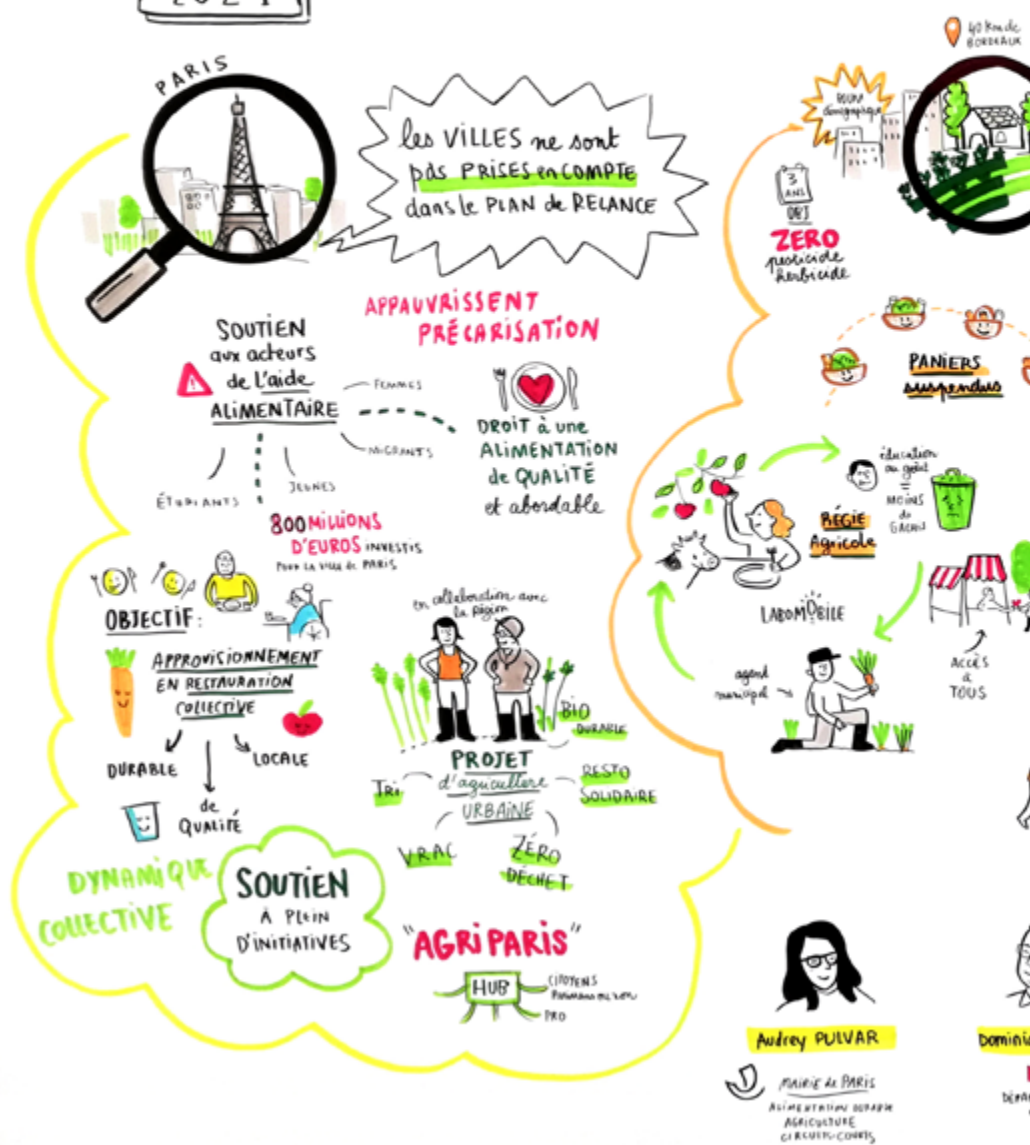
PARIS

les VILLES ne sont pas PRISES en COMPTE dans le PLAN de RELANCE

APPAUVRISSENT PRÉCARISATION

SOUTIEN aux acteurs de l'aide ALIMENTAIRE

FEMMES

MIGRANTS

ÉTUDIANTS

JEUNES

DROIT à une ALIMENTATION de QUALITÉ et abordable

800 MILLIONS D'EUROS INVESTIS POUR LA VILLE de PARIS

OBJECTIF:

APPROVISIONNEMENT EN RESTAURATION COLLECTIVE

DURABLE

LOCALE

de QUALITÉ

en collaboration avec la région

BIO

DURABLE

PROJET d'agriculture URBAINE

TRI

RESTO SOLIDAIRE

VRAC

ZÉRO DÉCHET

DYNAMIQUE COLLECTIVE

SOUTIEN À PLEIN D'INITIATIVES

"AGRIPARIS"

HUB

CITOYENS

PRO

40 Km de BORDEAUX

BOOM démographique

3 ANS

ZERO pesticide herbicide

PANIERS suspendus

éducation au goût = MOINS de GACHI

RÉGIE Agricole

LABOMOBILE

agent municipal

ACCÈS à TOUS

Audrey PULVAR

MAIRIE de PARIS

ALIMENTATION DURABLE AGRICULTURE CIRCUITS-COURTS

Domini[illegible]